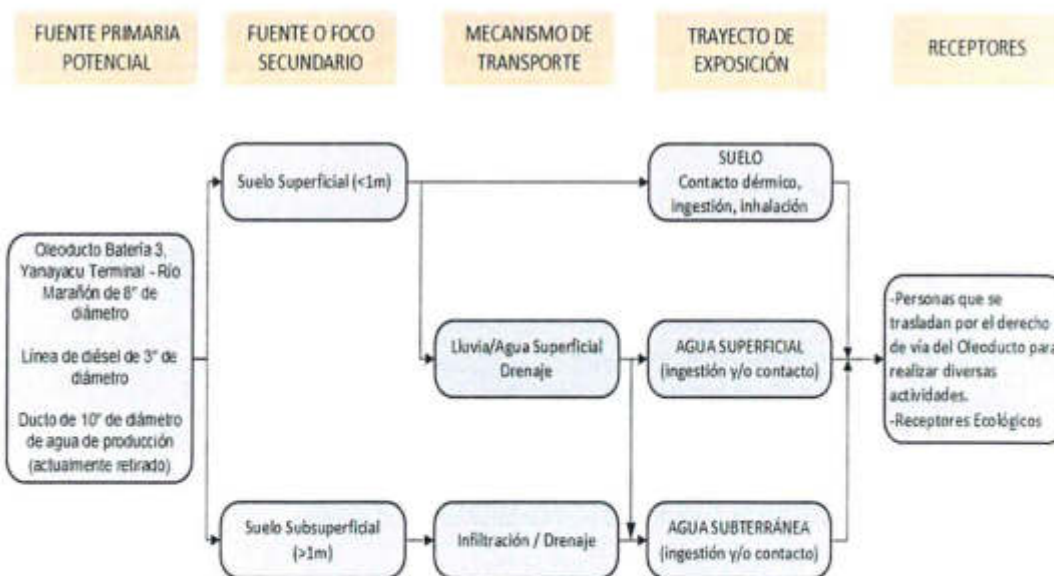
FUENTE PRIMARIA POTENCIAL

FUENTE O FOCO SECUNDARIO

MECANISMO DE TRANSPORTE

TRAYECTO DE EXPOSICIÓN

RECEPTORES

Oleoducto Batería 3, Yanayacu Terminal - Río Marañón de 8" de diámetro

Línea de diésel de 3" de diámetro

Ducto de 10" de diámetro de agua de producción (actualmente retirado)

Suelo Superficial (<1m)

Suelo Subsuperficial (>1m)

Lluvia/Agua Superficial Drenaje

Infiltración / Drenaje

SUELO Contacto dérmico, ingestión, inhalación

AGUA SUPERFICIAL (ingestión y/o contacto)

AGUA SUBTERRÁNEA (ingestión y/o contacto)

-Personas que se trasladan por el derecho de vía del Oleoducto para realizar diversas actividades.
-Receptores Ecológicos